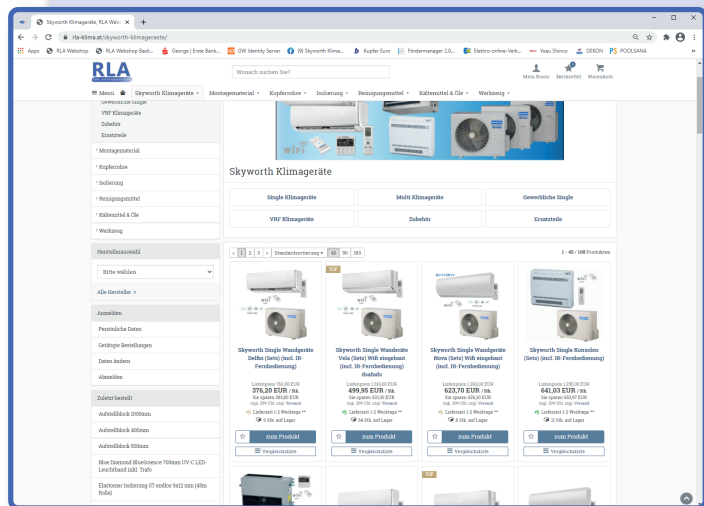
Skyworth Klimageräte, RLA Web... ×  +

rla-klima.at/skyworth-klimageraete/

Apps  RLA Webshop  RLA Webshop Back...  George | Erste Bank...  GW Identity Server  (9) Skyworth Klima...  Kupfer Euro  Fördermanager 2.0...  Elektro-online-Verk...  Yoau Shinco  DEKON  POOLSANA

RLA

Wonach suchen Sie?

Mein Konto  Merkzettel  Warenkorb

Menü  Skyworth Klimageräte  Montagematerial  Kupferrohre  Isolierung  Reinigungsmittel  Kältemittel & Öle  Werkzeug

Gewerbliche Single
VRF Klimageräte
Zubehör
Ersatzteile
Montagematerial
Kupferrohre
Isolierung
Reinigungsmittel
Kältemittel & Öle
Werkzeug

Herstellerauswahl

Bitte wählen

Alle Hersteller >

Anmelden

Persönliche Daten
Getätigte Bestellungen
Daten ändern
Abmelden

Zuletzt besucht

Aufstellblock 1000mm
Aufstellblock 400mm
Aufstellblock 500mm
Blue Diamond BlueScience 700mm UV-C LED-Leuchtband inkl. Trafo
Elastomer Isolierung ST endlos 9x12 mm (48m Rolle)

Skyworth Klimageräte

| Single Klimageräte | Multi Klimageräte | Gewerbliche Single |
|---|---|---|
| VRF Klimageräte | Zubehör | Ersatzteile |

« 1 2 3 » Standardsortierung 48 90 180

1 - 48 / 108 Produkten

Skyworth Single Wandgeräte Delfin (Sets) (incl. IR-Fernbedienung)
Listenpreis 760,00 EUR
376,20 EUR / Stk.
Sie sparen 383,80 EUR
zzgl. 20% USt. zzgl. Versand
Lieferzeit 1-2 Werktage **
0 Stk. auf Lager
zum Produkt
Vergleichsliste

TOP
Skyworth Single Wandgeräte Vela (Sets) Wifi eingebaut (incl. IR-Fernbedienung) dualfab
Listenpreis 1.030,00 EUR
499,95 EUR / Stk.
Sie sparen 530,05 EUR
zzgl. 20% USt. zzgl. Versand
Lieferzeit 1-2 Werktage **
54 Stk. auf Lager
zum Produkt
Vergleichsliste

Skyworth Single Wandgeräte Nova (Sets) Wifi eingebaut (incl. IR-Fernbedienung)
Listenpreis 1.260,00 EUR
623,70 EUR / Stk.
Sie sparen 636,30 EUR
zzgl. 20% USt. zzgl. Versand
Lieferzeit 1-2 Werktage **
0 Stk. auf Lager
zum Produkt
Vergleichsliste

Skyworth Single Konsolen (Sets) (incl. IR-Fernbedienung)
Listenpreis 1.295,00 EUR
641,03 EUR / Stk.
Sie sparen 653,97 EUR
zzgl. 20% USt. zzgl. Versand
Lieferzeit 1-2 Werktage **
0 Stk. auf Lager
zum Produkt
Vergleichsliste

TOP